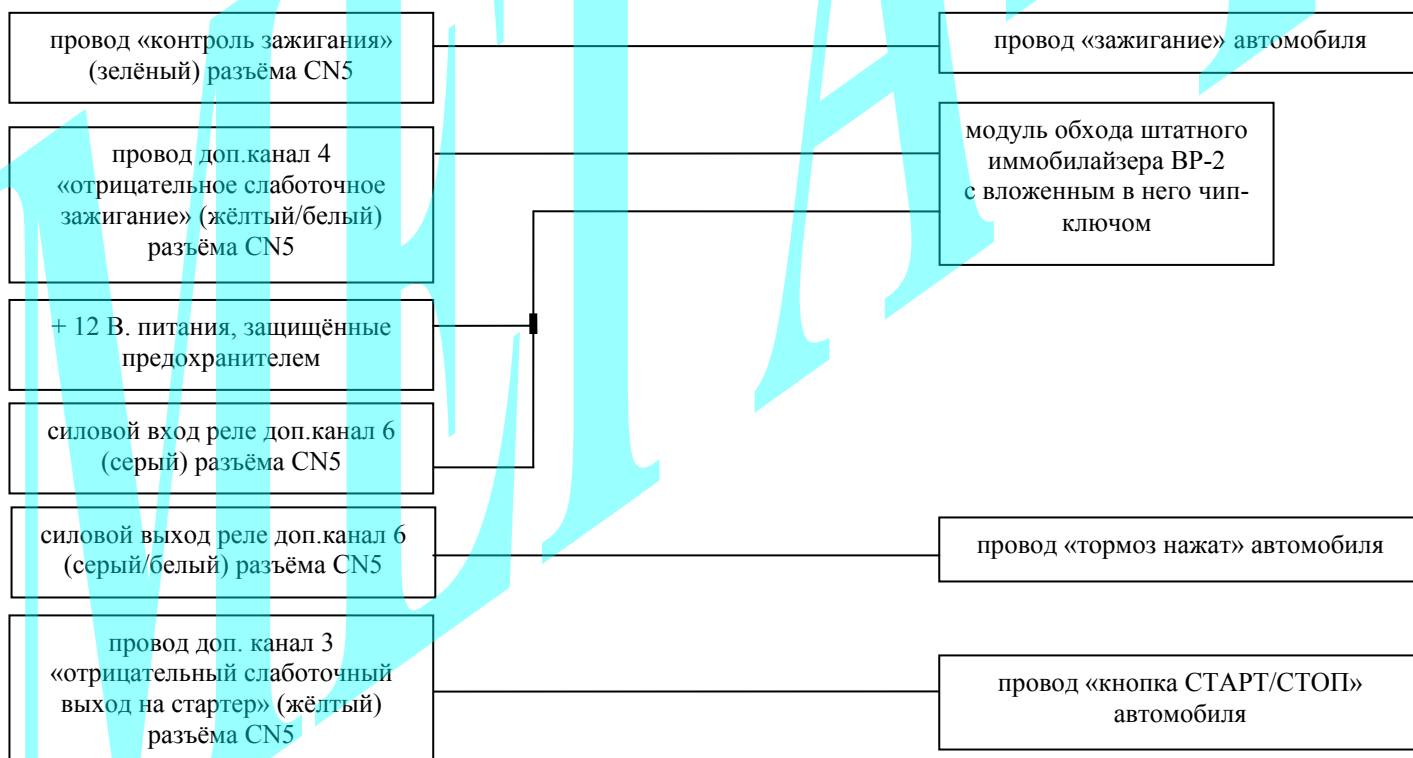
провод «контроль зажигания» (зелёный) разъёма CN5

провод «зажигание» автомобиля

провод доп.канал 4 «отрицательное слаботочное зажигание» (жёлтый/белый) разъёма CN5

модуль обхода штатного иммобилайзера BP-2 с вложенным в него чип-ключом

+ 12 В. питания, защищённые предохранителем

силовой вход реле доп.канал 6 (серый) разъёма CN5

силовой выход реле доп.канал 6 (серый/белый) разъёма CN5

провод «тормоз нажат» автомобиля

провод доп. канал 3 «отрицательный слаботочный выход на стартер» (жёлтый) разъёма CN5

провод «кнопка СТАРТ/СТОП» автомобиля